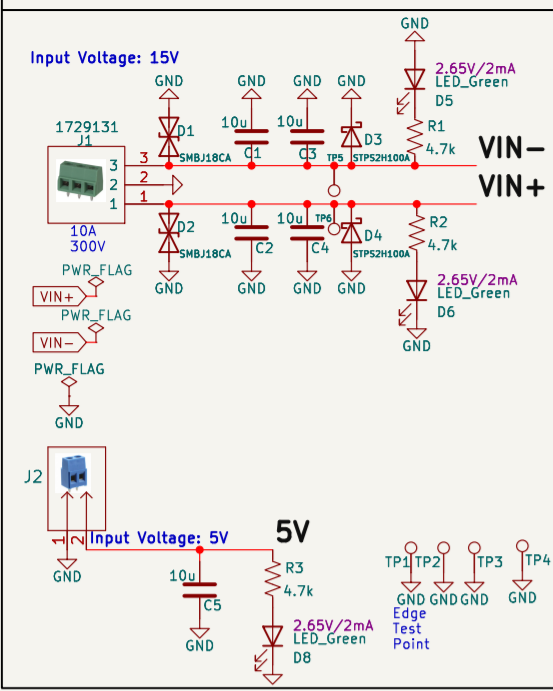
Input Voltage: 15V

GND
2.65V/2mA
LED_Green
D5

GND GND GND GND GND

1729131
J1

10u 10u
D1 C1 C3 D3
R1
SMBJ18CA TP5 STPS2H100A 4.7k

VIN−

3 3
2 2
1 1

VIN+

10A
300V

10u 10u TP6
D2 C2 C4 D4 R2
SMBJ18CA STPS2H100A 4.7k

GND GND GND GND
2.65V/2mA
LED_Green
D6

PWR_FLAG
VIN+
PWR_FLAG
VIN−
GND

PWR_FLAG
GND

J2

1 2
Input Voltage: 5V
5V
GND
10u
C5
R3
4.7k
GND
2.65V/2mA
LED_Green
D8

TP1 TP2 TP3 TP4
GND GND GND GND
Edge
Test
Point